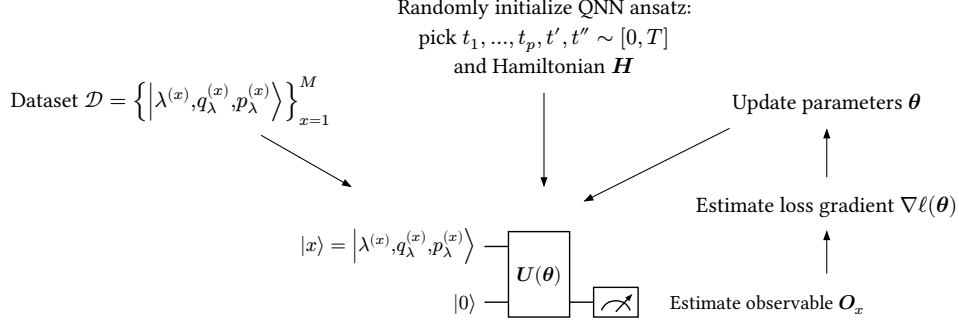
Randomly initialize QNN ansatz:
pick $t_1, ..., t_p, t', t'' \sim [0, T]$
and Hamiltonian $\boldsymbol{H}$

Dataset $\mathcal{D} = \left\{ \left| \lambda^{(x)}, q_\lambda^{(x)}, p_\lambda^{(x)} \right\rangle \right\}_{x=1}^{M}$

Update parameters $\boldsymbol{\theta}$

Estimate loss gradient $\nabla \ell(\boldsymbol{\theta})$

$|x\rangle = \left| \lambda^{(x)}, q_\lambda^{(x)}, p_\lambda^{(x)} \right\rangle$

$|0\rangle$

$\boldsymbol{U}(\boldsymbol{\theta})$

Estimate observable $\boldsymbol{O}_x$